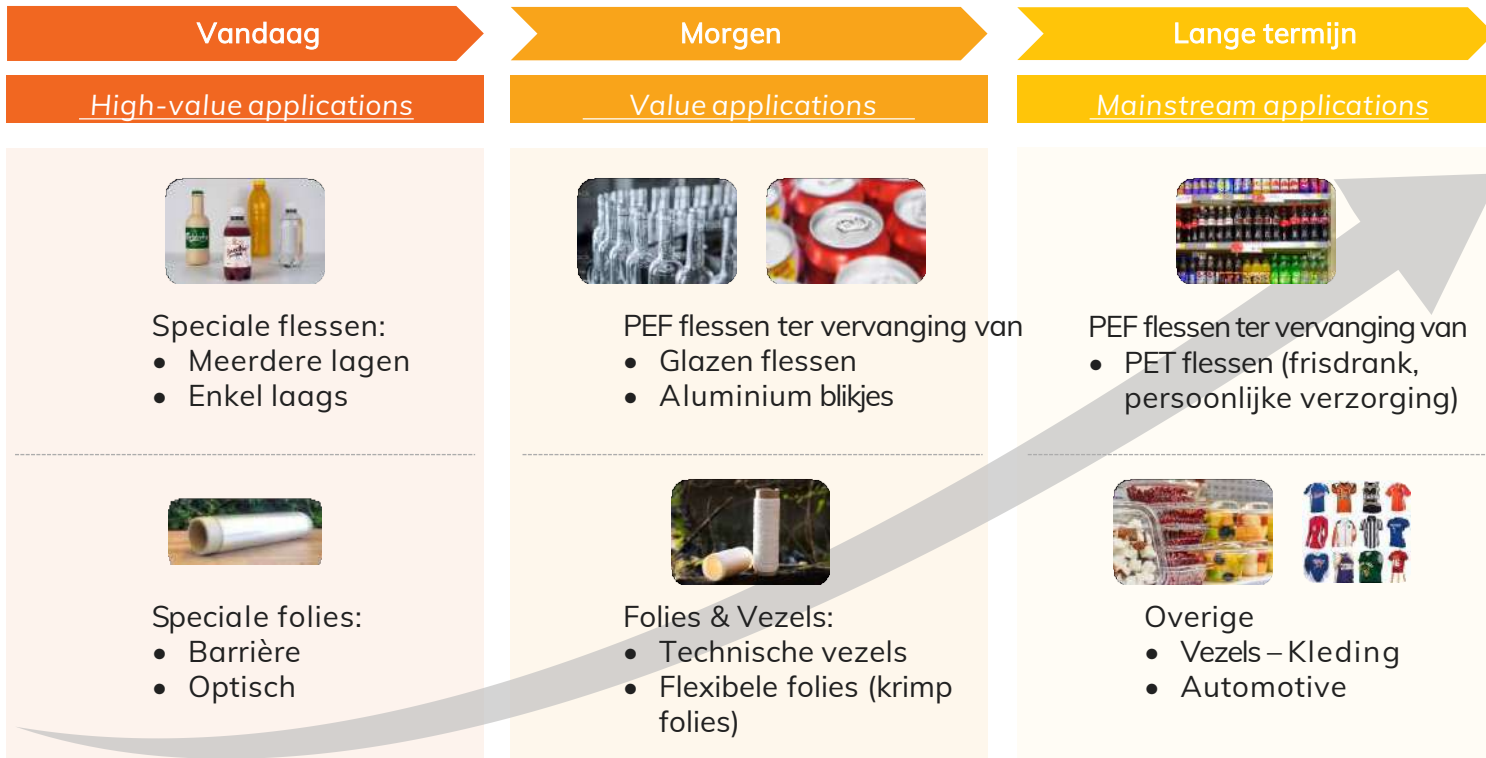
Vandaag

High-value applications

Speciale flessen:
• Meerdere lagen
• Enkel laags

Speciale folies:
• Barrière
• Optisch

Morgen

Value applications

PEF flessen ter vervanging van
• Glazen flessen
• Aluminium blikjes

Folies & Vezels:
• Technische vezels
• Flexibele folies (krimp folies)

Lange termijn

Mainstream applications

PEF flessen ter vervanging van
• PET flessen (frisdrank, persoonlijke verzorging)

Overige
• Vezels – Kleding
• Automotive